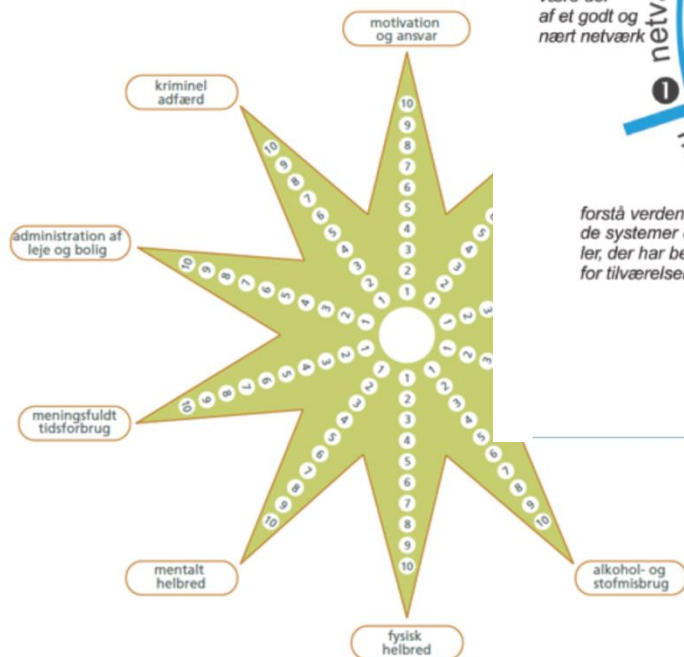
motivation og ansvar

kriminel adfærd

administration af leje og bolig

meningsfuldt tidsforbrug

mentalt helbred

fysisk helbred

alkohol- og stofmisbrug

10 9 8 7 6 5 4 3 2 1

være del af et godt og nært netværk

netv

forstå verden de systemer ler, der har be for tilværelse